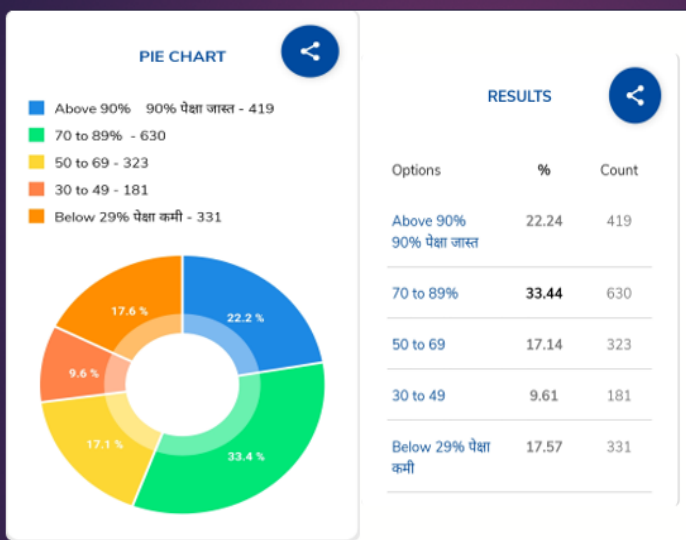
PIE CHART

Above 90% 90% पेक्षा जास्त - 419
70 to 89% - 630
50 to 69 - 323
30 to 49 - 181
Below 29% पेक्षा कमी - 331

17.6 %
22.2 %
9.6 %
17.1 %
33.4 %

RESULTS

| Options | % | Count |
|---|---|---|
| Above 90% 90% पेक्षा जास्त | 22.24 | 419 |
| 70 to 89% | 33.44 | 630 |
| 50 to 69 | 17.14 | 323 |
| 30 to 49 | 9.61 | 181 |
| Below 29% पेक्षा कमी | 17.57 | 331 |